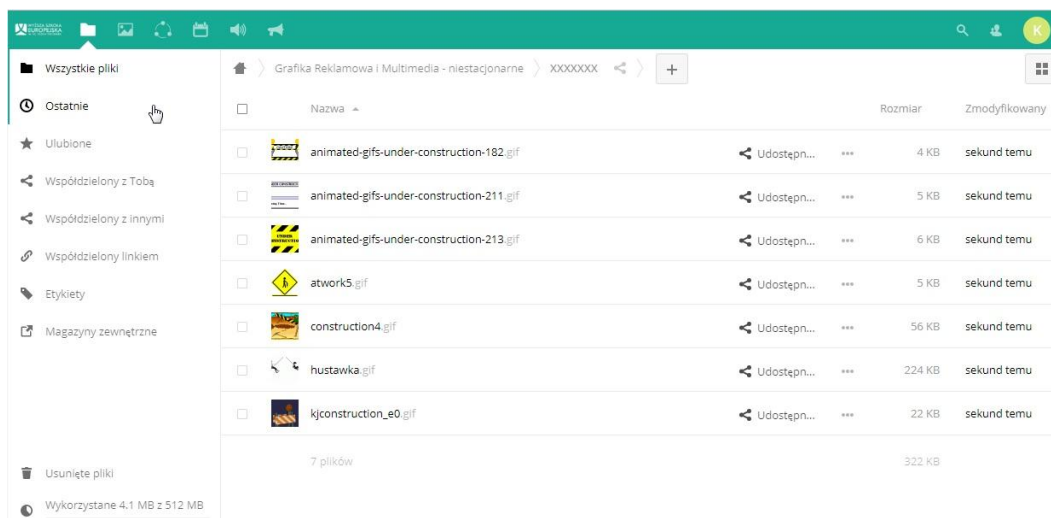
K

Wszystkie pliki
Ostatnie
Ulubione
Współdzielony z Tobą
Współdzielony z innymi
Współdzielony linkiem
Etykiety
Magazyny zewnętrzne

Usunięte pliki
Wykorzystane 4.1 MB z 512 MB

Grafika Reklamowa i Multimedia - niestacjonarne > XXXXXXX +

| | Nazwa | | | Rozmiar | Zmodyfikowany |
|---|---|---|---|---|---|
| | animated-gifs-under-construction-182.gif | Udostępn... | ... | 4 KB | sekund temu |
| | animated-gifs-under-construction-211.gif | Udostępn... | ... | 5 KB | sekund temu |
| | animated-gifs-under-construction-213.gif | Udostępn... | ... | 6 KB | sekund temu |
| | atwork5.gif | Udostępn... | ... | 5 KB | sekund temu |
| | construction4.gif | Udostępn... | ... | 56 KB | sekund temu |
| | hustawka.gif | Udostępn... | ... | 224 KB | sekund temu |
| | kjconstruction_e0.gif | Udostępn... | ... | 22 KB | sekund temu |
| | 7 plików | | | 322 KB | |